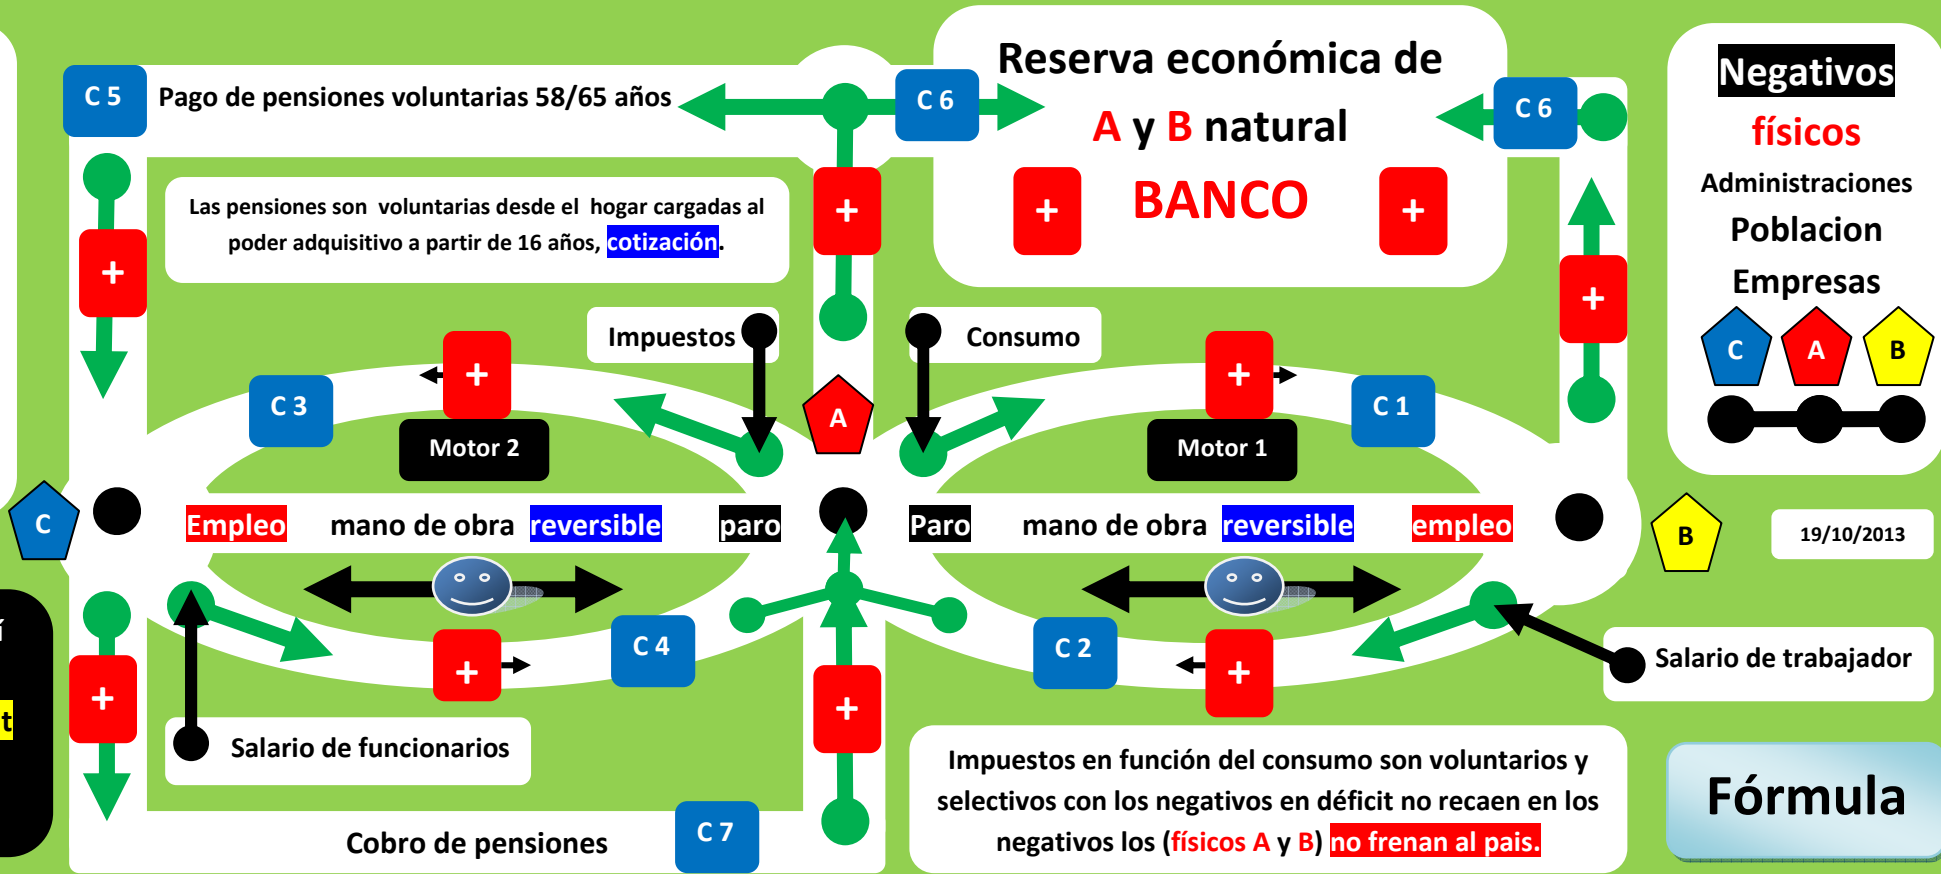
C 5

Pago de pensiones voluntarias 58/65 años

C 6

Reserva económica de

A y B natural

+ BANCO +

C 6

Negativos

físicos

Administraciones

Poblacion

Empresas

C A B

+

Las pensiones son voluntarias desde el hogar cargadas al poder adquisitivo a partir de 16 años, cotización.

+

+

Impuestos

Consumo

+

+

C 3

Motor 2

A

Motor 1

C 1

C

Empleo mano de obra reversible paro

Paro mano de obra reversible empleo

B

19/10/2013

+

+

C 4

C 2

+

Salario de trabajador

+

+

Salario de funcionarios

Impuestos en función del consumo son voluntarios y selectivos con los negativos en déficit no recaen en los negativos los (físicos A y B) no frenan al pais.

Fórmula

Cobro de pensiones

C 7

t